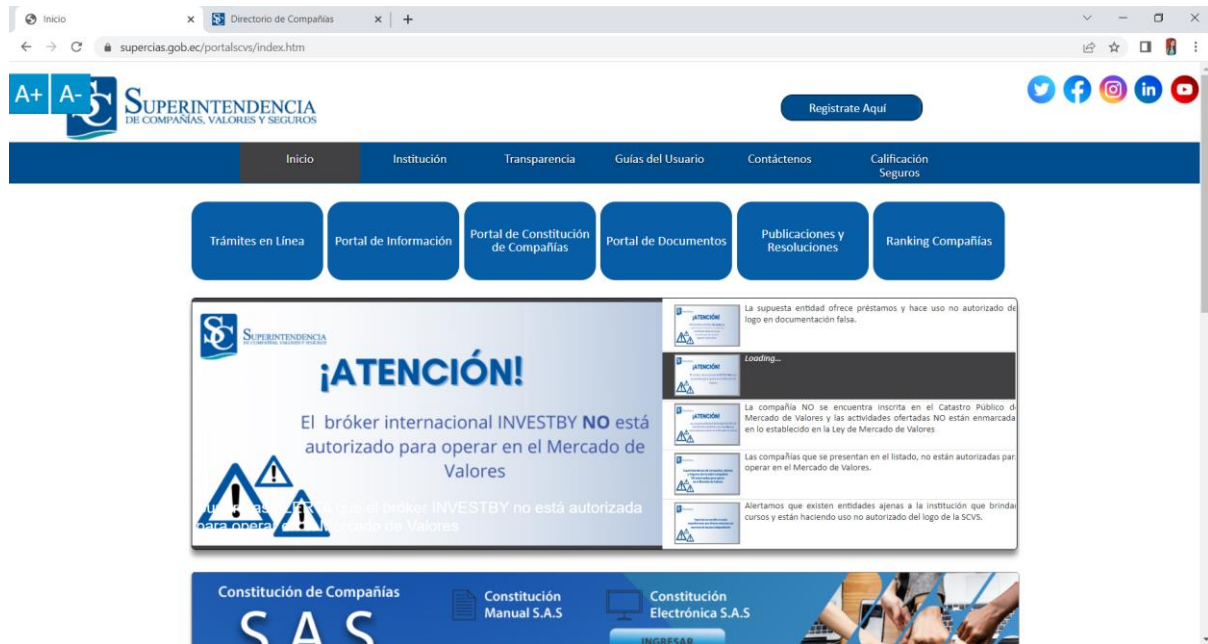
Inicio
Directorio de Compañías
supercias.gob.ec/portalscvs/index.htm

A+ A-
SUPERINTENDENCIA
DE COMPAÑÍAS, VALORES Y SEGUROS

Registrate Aquí

Inicio
Institución
Transparencia
Guías del Usuario
Contáctenos
Calificación Seguros

Trámites en Línea
Portal de Información
Portal de Constitución de Compañías
Portal de Documentos
Publicaciones y Resoluciones
Ranking Compañías

SUPERINTENDENCIA
DE COMPAÑÍAS, VALORES Y SEGUROS

¡ATENCIÓN!

El bróker internacional INVESTBY NO está autorizado para operar en el Mercado de Valores

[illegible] el bróker INVESTBY no está autorizada para operar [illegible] Mercado de Valores

La supuesta entidad ofrece préstamos y hace uso no autorizado de logo en documentación falsa.

Loading...

La compañía NO se encuentra inscrita en el Catastro Público d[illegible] Mercado de Valores y las actividades ofertadas NO están enmarcada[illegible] en lo establecido en la Ley de Mercado de Valores

Las compañías que se presentan en el listado, no están autorizadas par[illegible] operar en el Mercado de Valores.

Alertamos que existen entidades ajenas a la institución que brinda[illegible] cursos y están haciendo uso no autorizado del logo de la SCVS.

Constitución de Compañías
S.A.S
Constitución Manual S.A.S
Constitución Electrónica S.A.S
INGRESAR